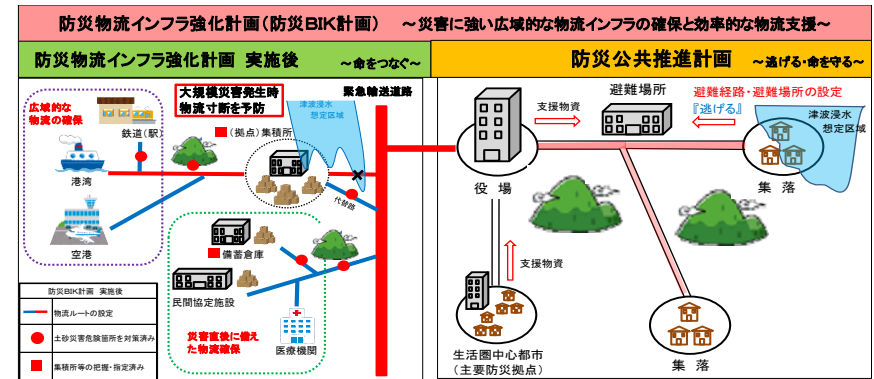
防災物流インフラ強化計画（防災BIK計画） ～災害に強い広域的な物流インフラの確保と効率的な物流支援～

防災物流インフラ強化計画 実施後 ～命をつなぐ～

防災公共推進計画 ～逃げる・命を守る～

広域的な物流の確保

鉄道（駅）

港湾

空港

大規模災害発生時物流寸断を予防

津波浸水想定区域

緊急輸送道路

（拠点）集積所

代替路

備蓄倉庫

民間協定施設

災害直後に備えた物流確保

医療機関

防災BIK計画 実施後

物流ルートの設定

土砂災害危険箇所を対策済み

集積所等の把握・指定済み

支援物資

避難場所

避難経路・避難場所の設定
『逃げる』

津波浸水想定区域

役 場

集 落

支援物資

生活圏中心都市
（主要防災拠点）

集 落